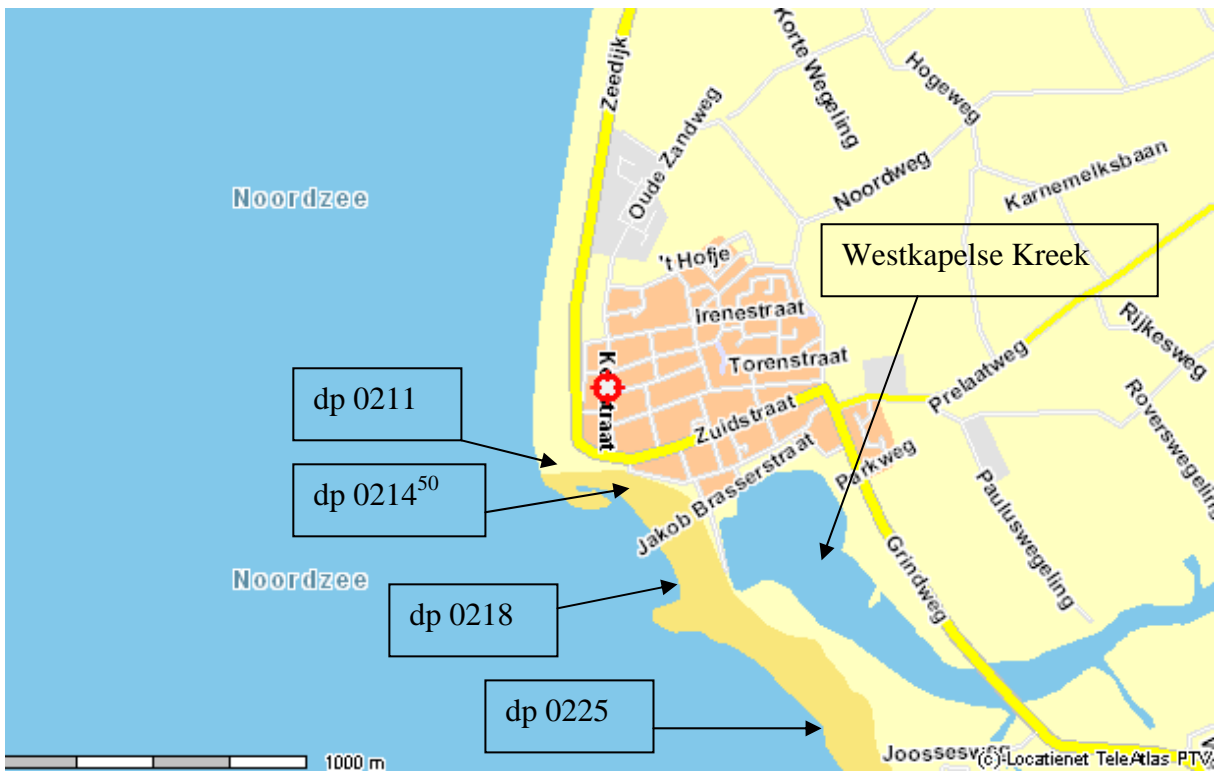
Zeedijk
Korte Wegeling
Hogeweg
Oude Zandweg
Noordweg
Karnemelksbaan
Noordzee
't Hofje
Westkapelse Kreek
Irenestraat
Rijkesweg
Torenstraat
Prelaatweg
dp 0211
K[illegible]straat
Zuidstraat
Roversweg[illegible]
dp 0214$^{50}$
Parkweg
Paulusweg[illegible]
Jakob Brasserstraat
Grindweg
Noordzee
dp 0218
dp 0225
1000 m
Joossesw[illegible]
(c) Locatienet TeleAtlas PTV